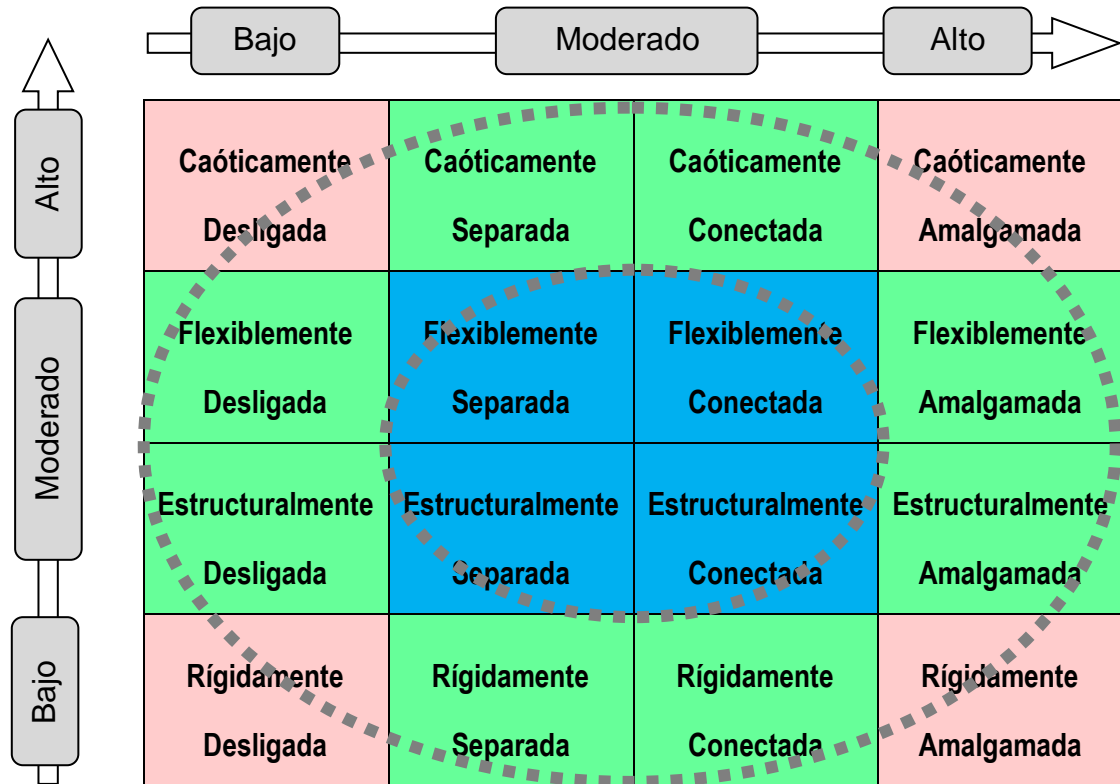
Bajo | Moderado | Alto

Alto | Moderado | Bajo

| Caóticamente Desligada | Caóticamente Separada | Caóticamente Conectada | Caóticamente Amalgamada |
|---|---|---|---|
| Flexiblemente Desligada | Flexiblemente Separada | Flexiblemente Conectada | Flexiblemente Amalgamada |
| Estructuralmente Desligada | Estructuralmente Separada | Estructuralmente Conectada | Estructuralmente Amalgamada |
| Rígidamente Desligada | Rígidamente Separada | Rígidamente Conectada | Rígidamente Amalgamada |